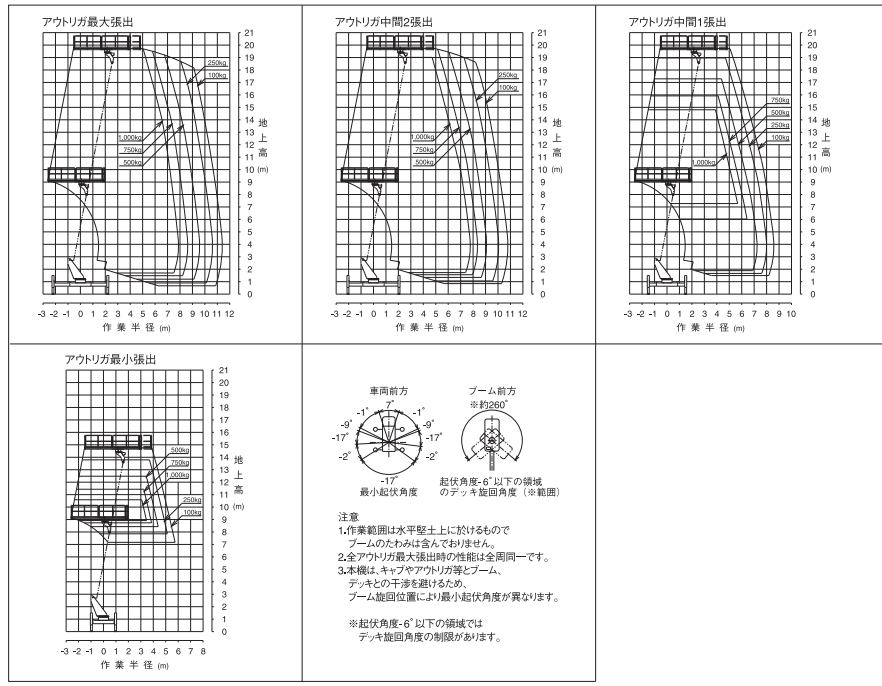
アウトリガ最大張出

250kg
100kg
1,000kg
750kg
500kg

21 20 19 18 17 16 15 14 13 12 11 10 9 8 7 6 5 4 3 2 1 0

地上高 (m)

-3 -2 -1 0 1 2 3 4 5 6 7 8 9 10 11 12

作業半径 (m)

アウトリガ中間2張出

250kg
100kg
1,000kg
750kg
500kg

21 20 19 18 17 16 15 14 13 12 11 10 9 8 7 6 5 4 3 2 1 0

-3 -2 -1 0 1 2 3 4 5 6 7 8 9 10 11

作業半径 (m)

アウトリガ中間1張出

750kg
500kg
250kg
100kg
1,000kg

21 20 19 18 17 16 15 14 13 12 11 10 9 8 7 6 5 4 3 2 1 0

地上高 (m)

-3 -2 -1 0 1 2 3 4 5 6 7 8 9 10

作業半径 (m)

アウトリガ最小張出

500kg
750kg
1,000kg
250kg
100kg

21 20 19 18 17 16 15 14 13 12 11 10 9 8 7 6 5 4 3 2 1 0

地上高 (m)

-3 -2 -1 0 1 2 3 4 5 6 7 8

作業半径 (m)

車両前方
7°
-1° -1°
-9° -9°
-17° -17°
-2° -2°
-17°
最小起伏角度

ブーム前方
※約260°

起伏角度-6°以下の領域
のデッキ旋回角度（※範囲）

注意
1.作業範囲は水平堅土上に於けるもので
ブームのたわみは含んでおりません。
2.全アウトリガ最大張出時の性能は全周同一です。
3.本機は、キャブやアウトリガ等とブーム、
デッキとの干渉を避けるため、
ブーム旋回位置により最小起伏角度が異なります。

※起伏角度-6°以下の領域では
デッキ旋回角度の制限があります。